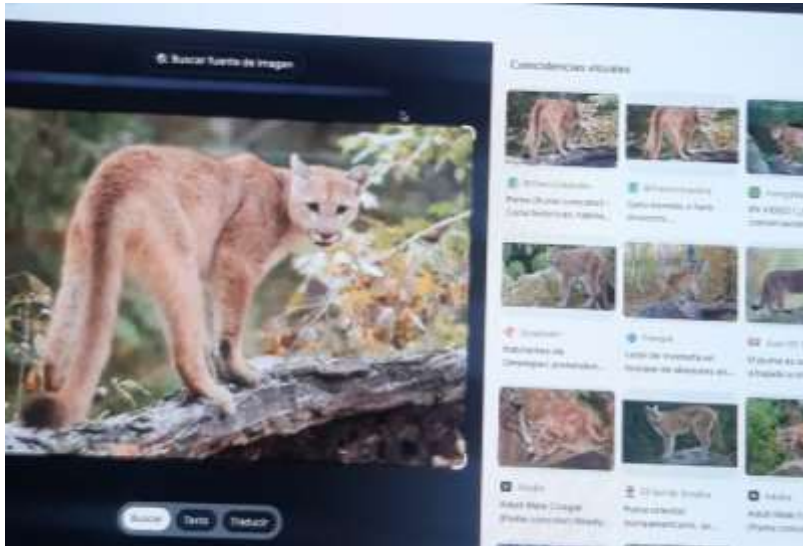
Buscar fuente de imagen

Coincidencias visuales

Puma (Puma concolor) - Características, hábitat, ...

Datos curiosos sobre el ...

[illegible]

Dreamstime

Fotografías de Dreamstime

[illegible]

León de montaña en bosque de abedules en...

El puma es el ... a hablar a ...

Alamy

Adult Male Cougar (Puma concolor) Ready...

El Gen de Sanabria

Puma concolor, Norteamericano, ...

Alamy

Adult Male (Puma concolor)

Buscar

Texto

Traducir